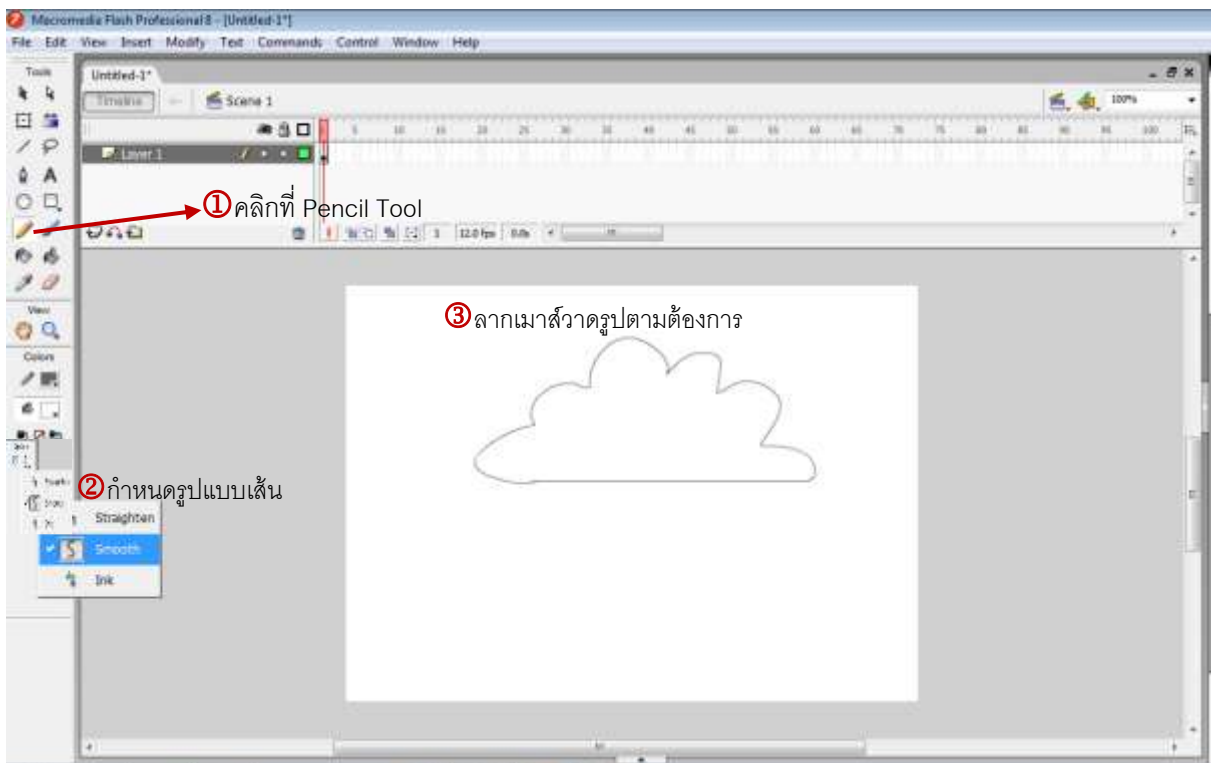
Macromedia Flash Professional 8 - [Untitled-1*]

File Edit View Insert Modify Text Commands Control Window Help

Tools

Untitled-1*

Timeline

Scene 1

100%

Layer 1

5 10 15 20 25 30 35 40 45 50 55 60 65 70 75 80 85 90 95 100

1 12.0 fps 0.0s

①คลิกที่ Pencil Tool

View

Colors

③ลากเมาส์วาดรูปตามต้องการ

②กำหนดรูปแบบเส้น

Straighten

Smooth

Ink